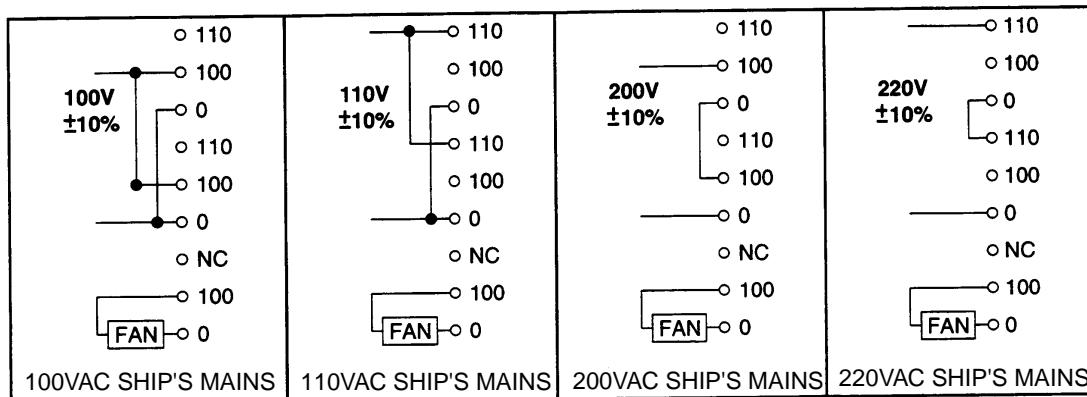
110
100
100V
±10%
0
110
100
0
NC
100
FAN
0
100VAC SHIP'S MAINS

110
100
110V
±10%
0
110
100
0
NC
100
FAN
0
110VAC SHIP'S MAINS

110
100
200V
±10%
0
110
100
0
NC
100
FAN
0
200VAC SHIP'S MAINS

110
100
220V
±10%
0
110
100
0
NC
100
FAN
0
220VAC SHIP'S MAINS